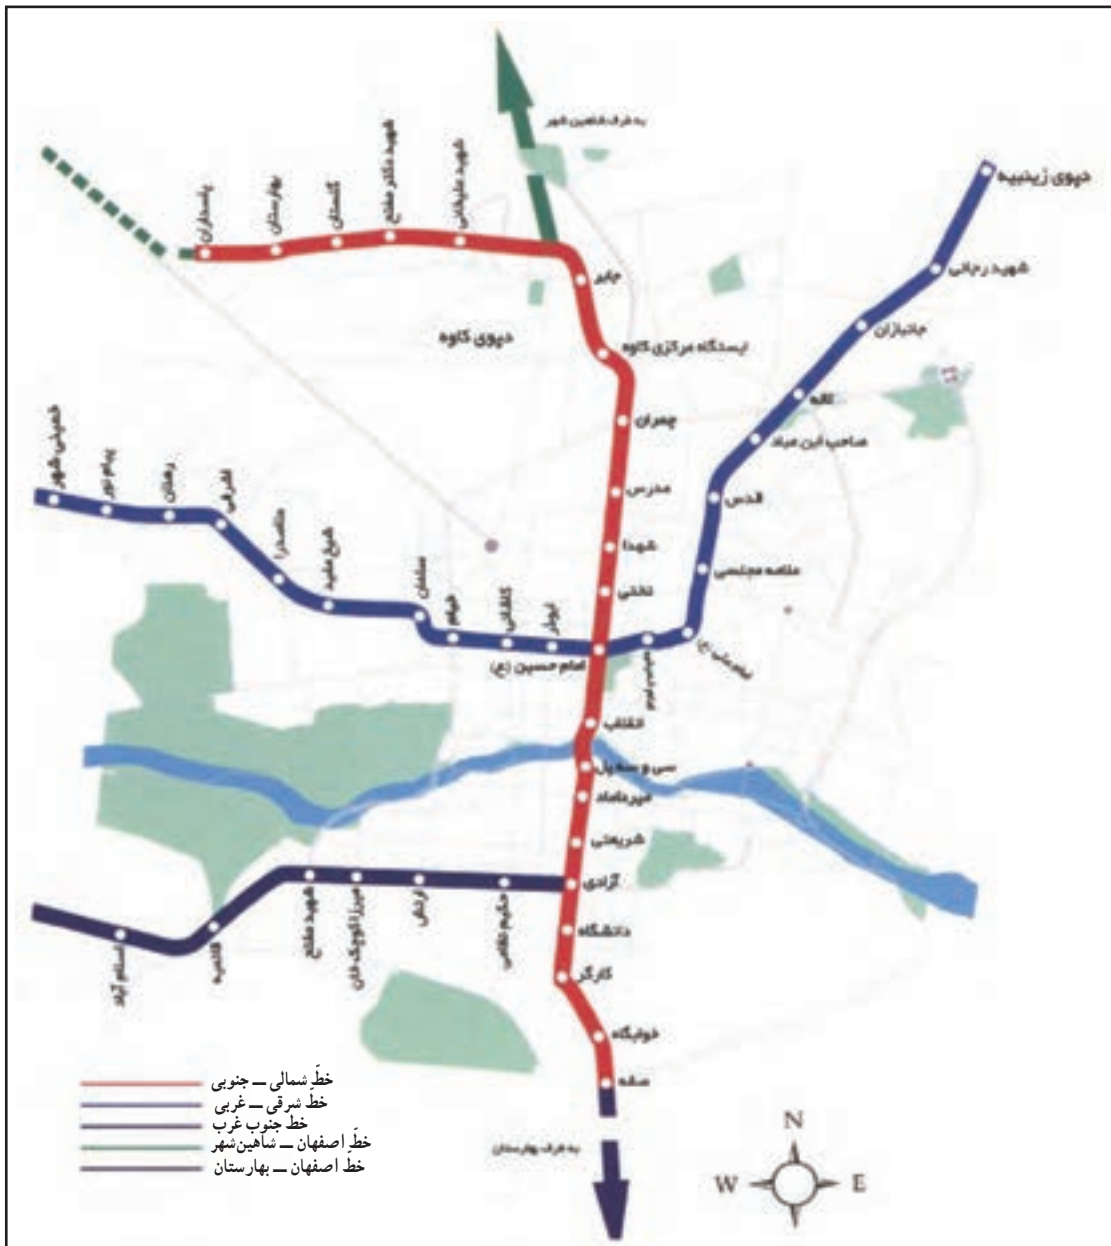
به طرف شاهین شهر

دپوی زینبیه

شهید رجائی

جانبازان

کاوه

صاحب الزمان

قدس

علامه مجلسی

امام حسین (ع)

شهید علیخانی

شهید دکتر مفتح

گلستان

بهارستان

پاسداران

جابر

دپوی کاوه

ایستگاه مرکزی کاوه

چمران

مدرس

شهدا

تختی

خمینی‌شهر

پیام نور

رهنان

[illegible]

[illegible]

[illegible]

سامان

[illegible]

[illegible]

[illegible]

انقلاب

سی و سه پل

میرداماد

شریعتی

آزادی

دانشگاه

کارگر

خوابگاه

صفه

شهید مفتح

میرزا کوچک خان

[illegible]

حکیم نظامی

قائمیه

اسلام آباد

خطِ شمالی ــ جنوبی
خط شرقی ــ غربی
خط جنوب غرب
خطِ اصفهان ــ شاهین‌شهر
خط اصفهان ــ بهارستان

به طرف بهارستان

N
W
E